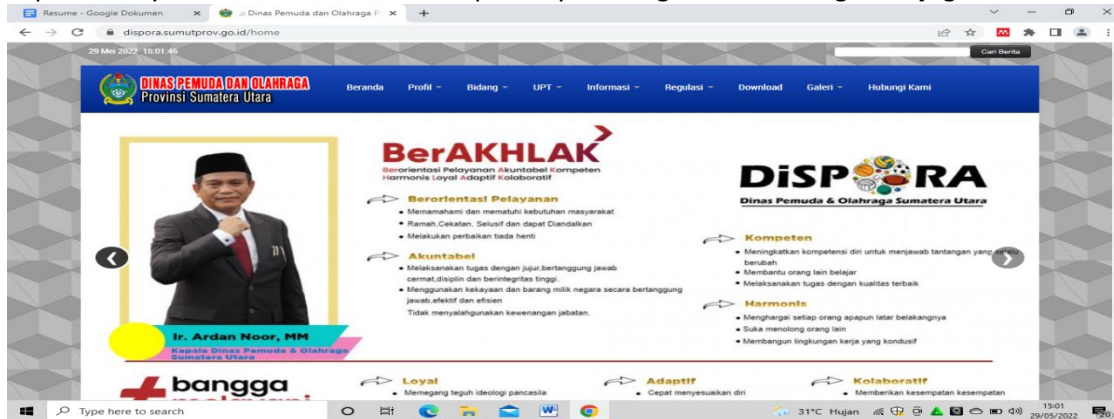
Resume - Google Dokumen
Dinas Pemuda dan Olahraga P
dispora.sumutprov.go.id/home

29 Mei 2022 15:01:46
Cari Berita

DINAS PEMUDA DAN OLAHRAGA
Provinsi Sumatera Utara

Beranda Profil Bidang UPT Informasi Regulasi Download Galeri Hubungi Kami

BerAKHLAK
Berorientasi Pelayanan Akuntabel Kompeten Harmonis Loyal Adaptif Kolaboratif

DiSPORA
Dinas Pemuda & Olahraga Sumatera Utara

Berorientasi Pelayanan
• Memamahami dan mematuhi kebutuhan masyarakat
• Ramah,Cekatan, Selusif dan dapat Diandalkan
• Melakukan perbaikan tiada henti

Akuntabel
• Melaksanakan tugas dengan jujur,bertanggung jawab cermat,disiplin dan berintegritas tinggi.
• Menggunakan kekayaan dan barang milik negara secara bertanggung jawab,efektif dan efisien
Tidak menyalahgunakan kewenangan jabatan.

Kompeten
• Meningkatkan kompetensi diri untuk menjawab tantangan yang selalu berubah
• Membantu orang lain belajar
• Melaksanakan tugas dengan kualitas terbaik

Harmonis
• Menghargai setiap orang apapun latar belakangnya
• Suka menolong orang lain
• Membangun lingkungan kerja yang kondusif

Ir. Ardan Noor, MM
Kapala Dinas Pemuda & Olahraga Sumatera Utara

bangga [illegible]

Loyal
• Memegang teguh ideologi pancasila

Adaptif
• Cepat menyesuaikan diri

Kolaboratif
• Memberikan kesempatan kesempatan

Type here to search
31°C Hujan
15:01
29/05/2022